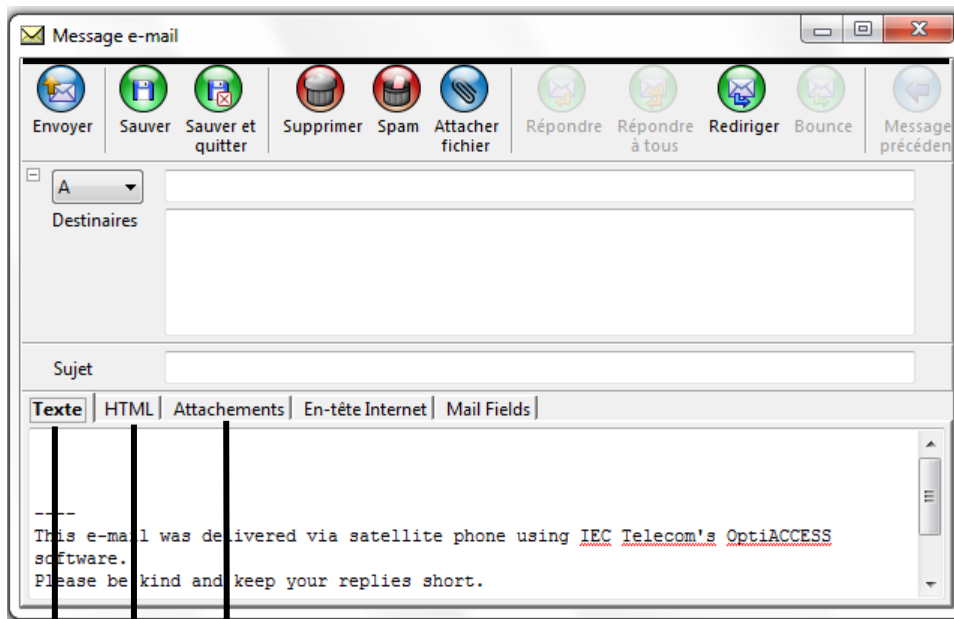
Message e-mail

Envoyer | Sauver | Sauver et quitter | Supprimer | Spam | Attacher fichier | Répondre | Répondre à tous | Rediriger | Bounce | Message précéden

A

Destinaires

Sujet

Texte | HTML | Attachements | En-tête Internet | Mail Fields

----
This e-mail was delivered via satellite phone using IEC Telecom's OptiACCESS software.
Please be kind and keep your replies short.